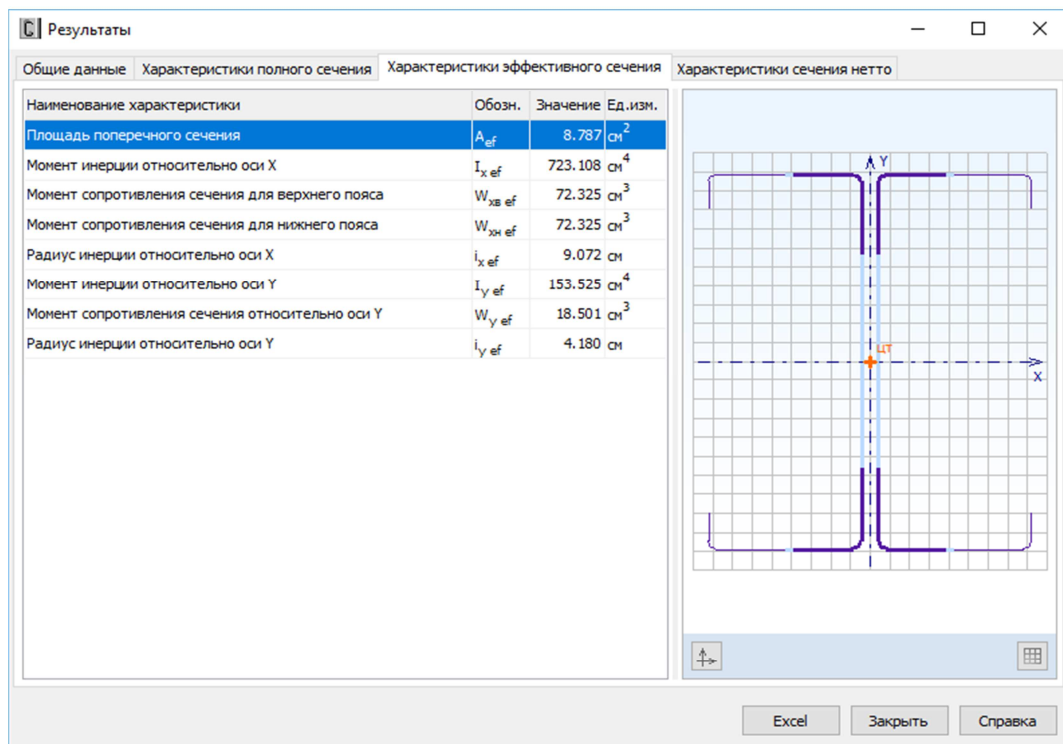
Результаты

Общие данные | Характеристики полного сечения | Характеристики эффективного сечения | Характеристики сечения нетто

| Наименование характеристики | Обозн. | Значение | Ед.изм. |
|---|---|---|---|
| Площадь поперечного сечения | $A_{ef}$ | 8.787 | $см^2$ |
| Момент инерции относительно оси X | $I_{x\ ef}$ | 723.108 | $см^4$ |
| Момент сопротивления сечения для верхнего пояса | $W_{хв\ ef}$ | 72.325 | $см^3$ |
| Момент сопротивления сечения для нижнего пояса | $W_{хн\ ef}$ | 72.325 | $см^3$ |
| Радиус инерции относительно оси X | $i_{x\ ef}$ | 9.072 | см |
| Момент инерции относительно оси Y | $I_{y\ ef}$ | 153.525 | $см^4$ |
| Момент сопротивления сечения относительно оси Y | $W_{y\ ef}$ | 18.501 | $см^3$ |
| Радиус инерции относительно оси Y | $i_{y\ ef}$ | 4.180 | см |

Y
ЦТ
X

Excel
Закрыть
Справка